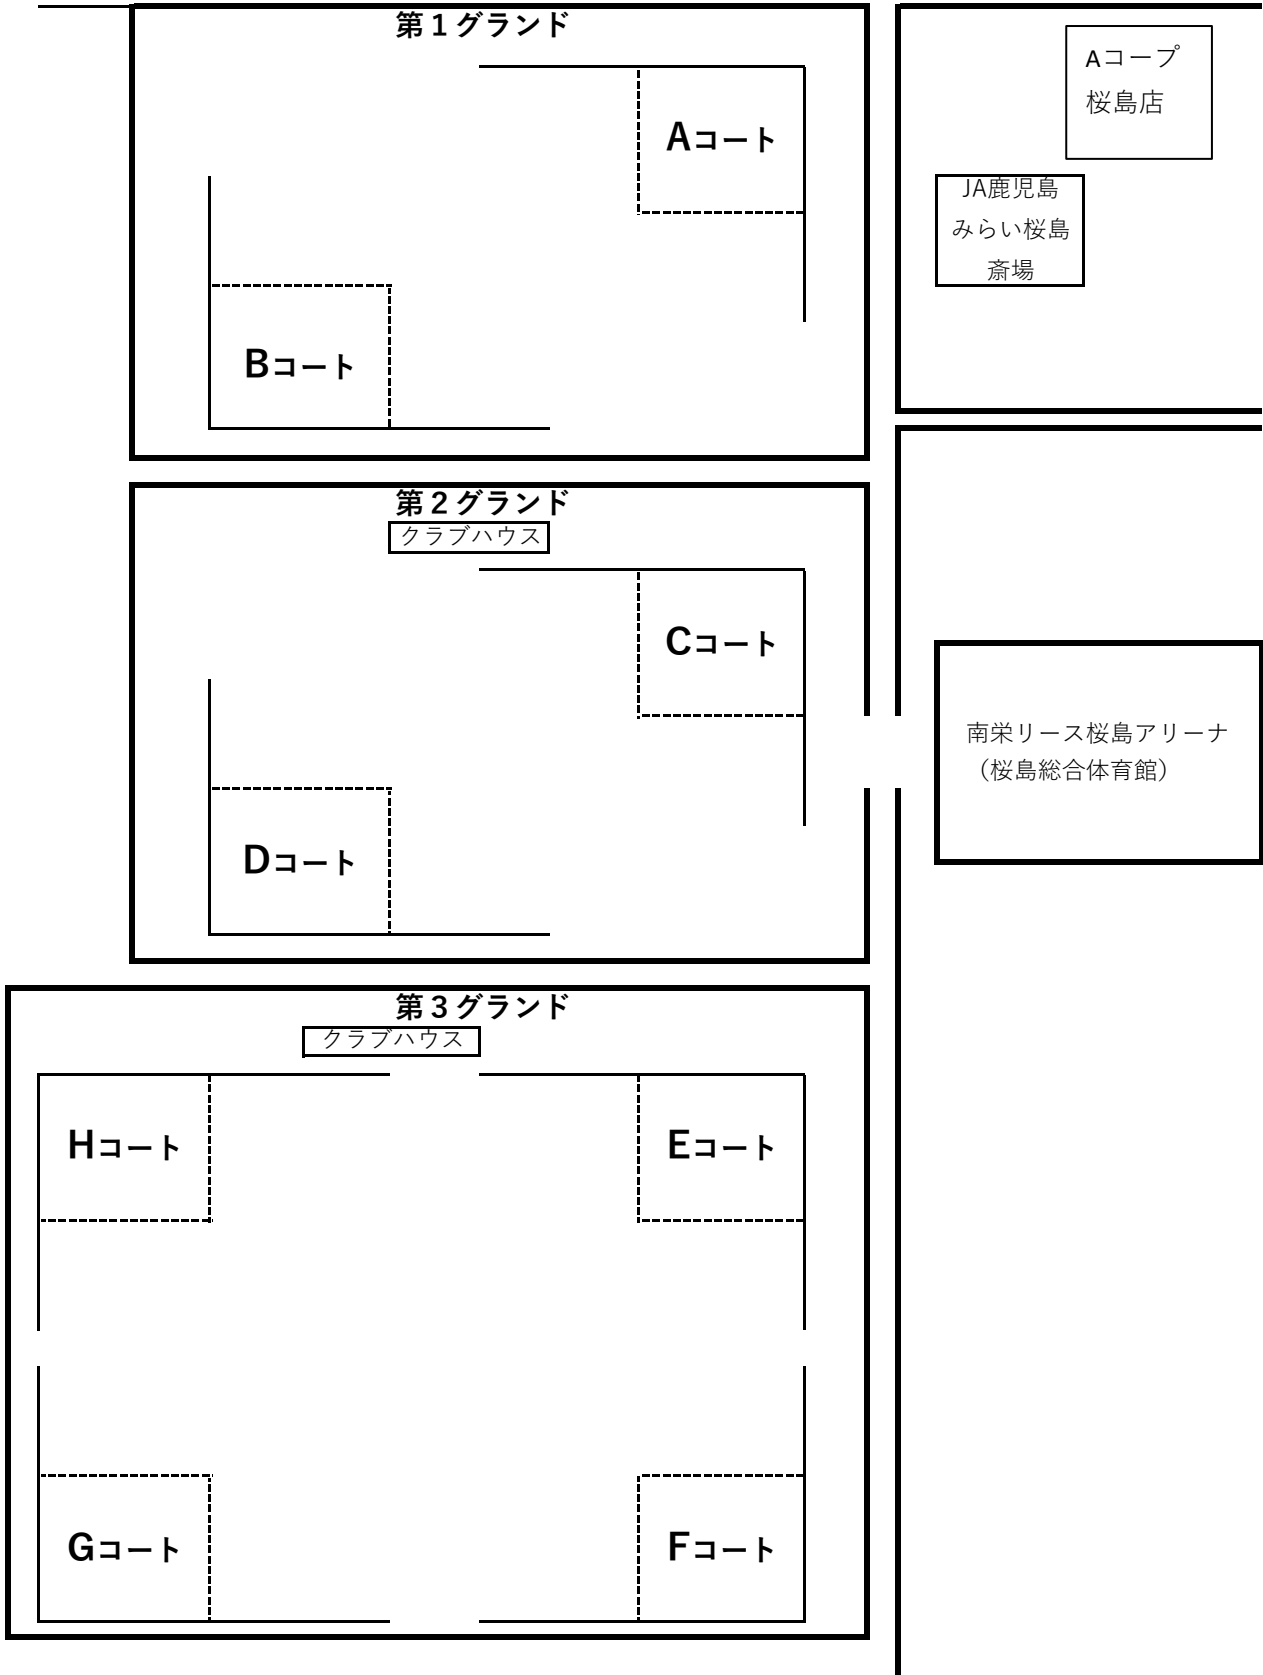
第１グランド

Aコート

Bコート

Aコープ
桜島店

JA鹿児島
みらい桜島
斎場

第２グランド
クラブハウス

Cコート

Dコート

南栄リース桜島アリーナ
（桜島総合体育館）

第３グランド
クラブハウス

Hコート

Eコート

Gコート

Fコート